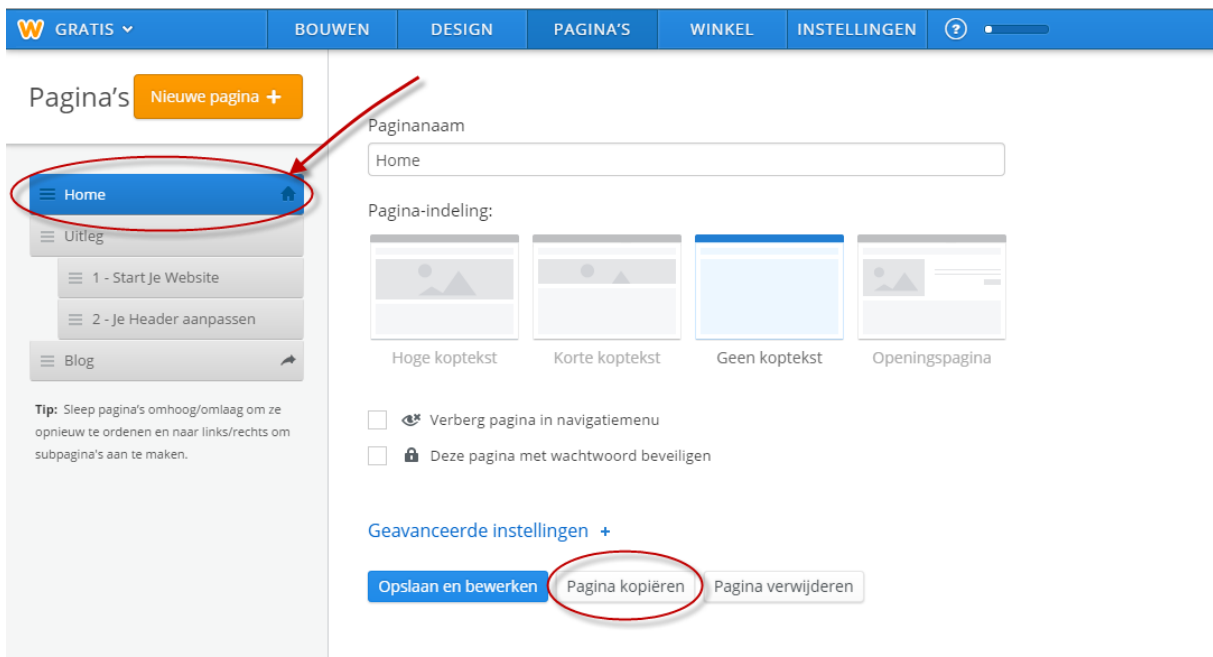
GRATIS BOUWEN DESIGN PAGINA'S WINKEL INSTELLINGEN ?

Pagina's Nieuwe pagina +

Home
Uitleg
1 - Start Je Website
2 - Je Header aanpassen
Blog

Tip: Sleep pagina's omhoog/omlaag om ze opnieuw te ordenen en naar links/rechts om subpagina's aan te maken.

Paginanaam

Home

Pagina-indeling:

Hoge koptekst
Korte koptekst
Geen koptekst
Openingspagina

Verberg pagina in navigatiemenu

Deze pagina met wachtwoord beveiligen

Geavanceerde instellingen +

Opslaan en bewerken
Pagina kopiëren
Pagina verwijderen